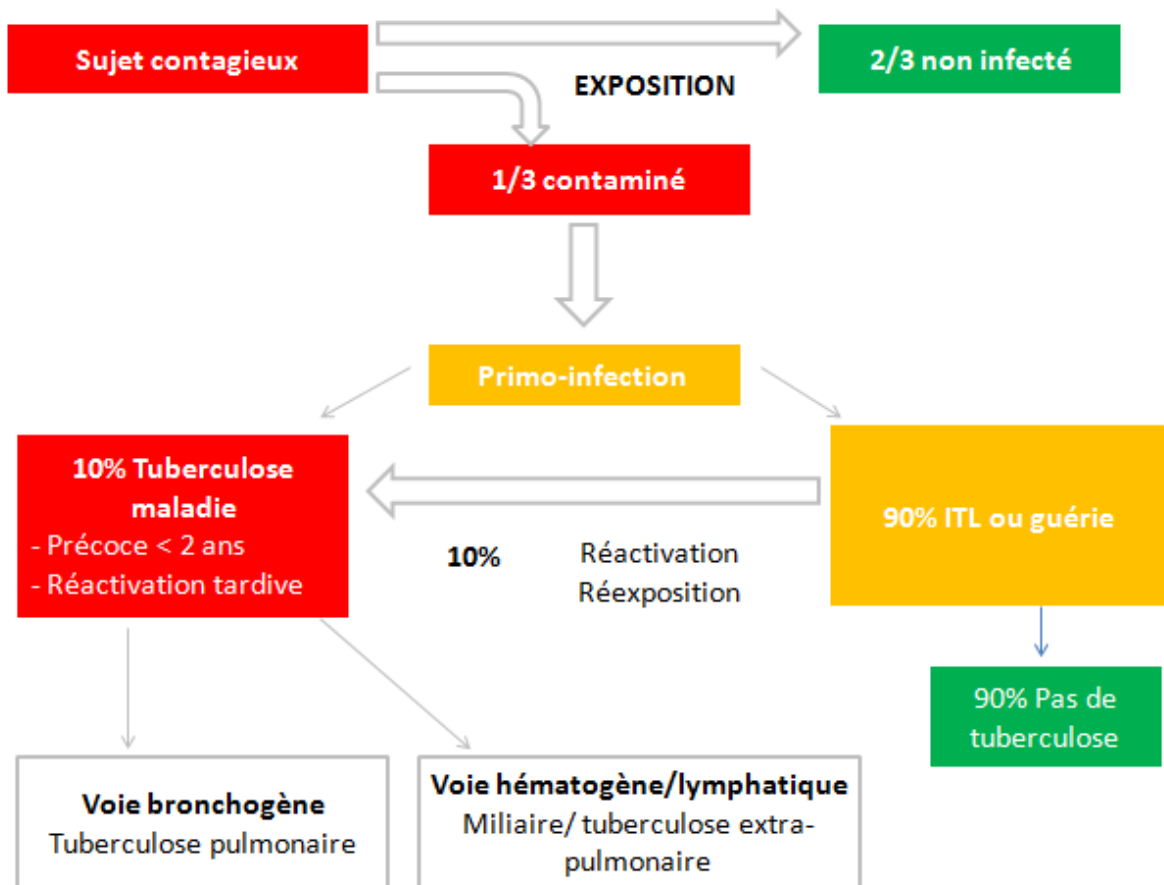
Sujet contagieux

EXPOSITION

2/3 non infecté

1/3 contaminé

Primo-infection

10% Tuberculose maladie
- Précoce < 2 ans
- Réactivation tardive

10%

Réactivation
Réexposition

90% ITL ou guérie

90% Pas de tuberculose

Voie bronchogène
Tuberculose pulmonaire

Voie hématogène/lymphatique
Miliaire/ tuberculose extra-pulmonaire